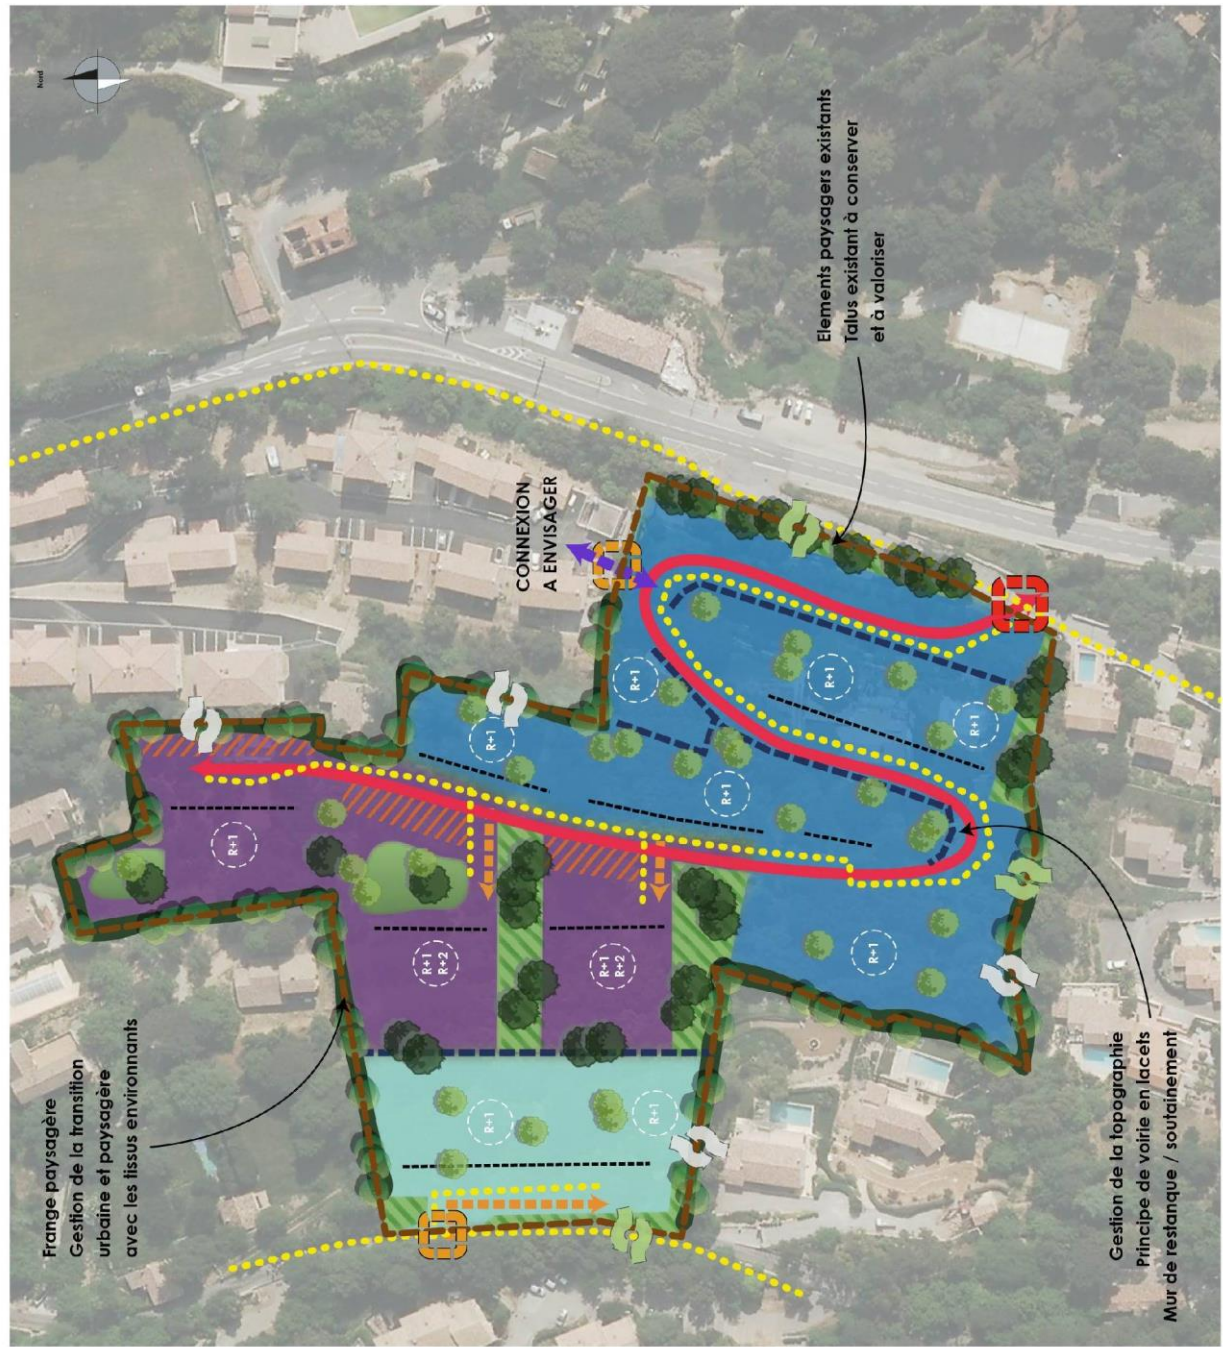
Nord

Elements paysagers existants
Talus existant à conserver
et à valoriser

CONNEXION
A ENVISAGER

R+1

R+1

R+1

R+1

R+1

R+1

R+1

R+1
R+2

R+1
R+2

R+1

R+1

Frange paysagère
Gestion de la transition
urbaine et paysagère
avec les tissus environnants

Gestion de la topographie
Principe de voirie en lacets
Mur de restanque / soutainement